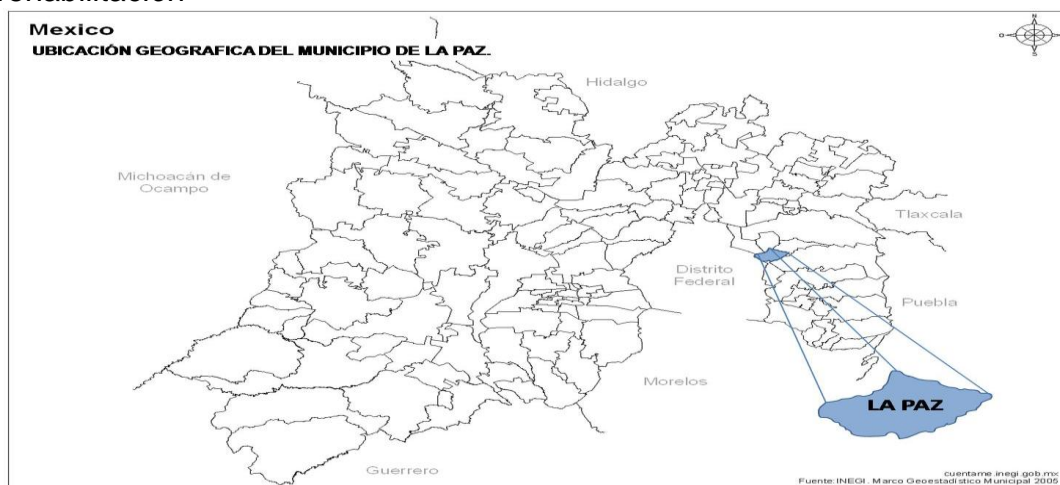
Mexico
UBICACIÓN GEOGRAFICA DEL MUNICIPIO DE LA PAZ.

Hidalgo

Michoacán de Ocampo

Tlaxcala

Distrito Federal

Puebla

Morelos

LA PAZ

Guerrero

cuentame.inegi.gob.mx
Fuente: INEGI. Marco Geoestadístico Municipal 2005